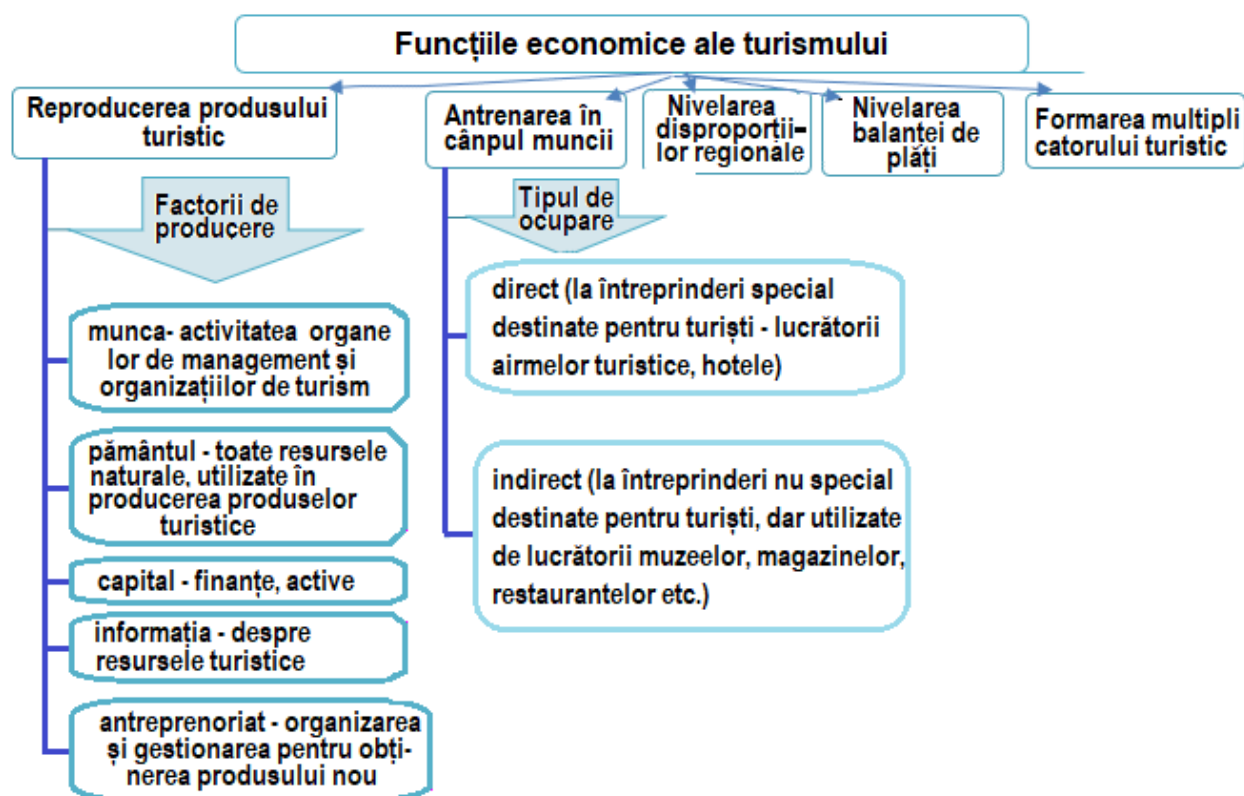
Funcțiile economice ale turismului

Reproducerea produsului turistic

Antrenarea în cânpul muncii

Nivelarea disproporțiilor regionale

Nivelarea balanței de plăți

Formarea multiplicatorului turistic

Factorii de producere

munca- activitatea organelor de management și organizațiilor de turism

pământul - toate resursele naturale, utilizate în producerea produselor turistice

capital - finanțe, active

informația - despre resursele turistice

antreprenoriat - organizarea și gestionarea pentru obținerea produsului nou

Tipul de ocupare

direct (la întreprinderi special destinate pentru turiști - lucrătorii airmelor turistice, hotele)

indirect (la întreprinderi nu special destinate pentru turiști, dar utilizate de lucrătorii muzeelor, magazinelor, restaurantelor etc.)